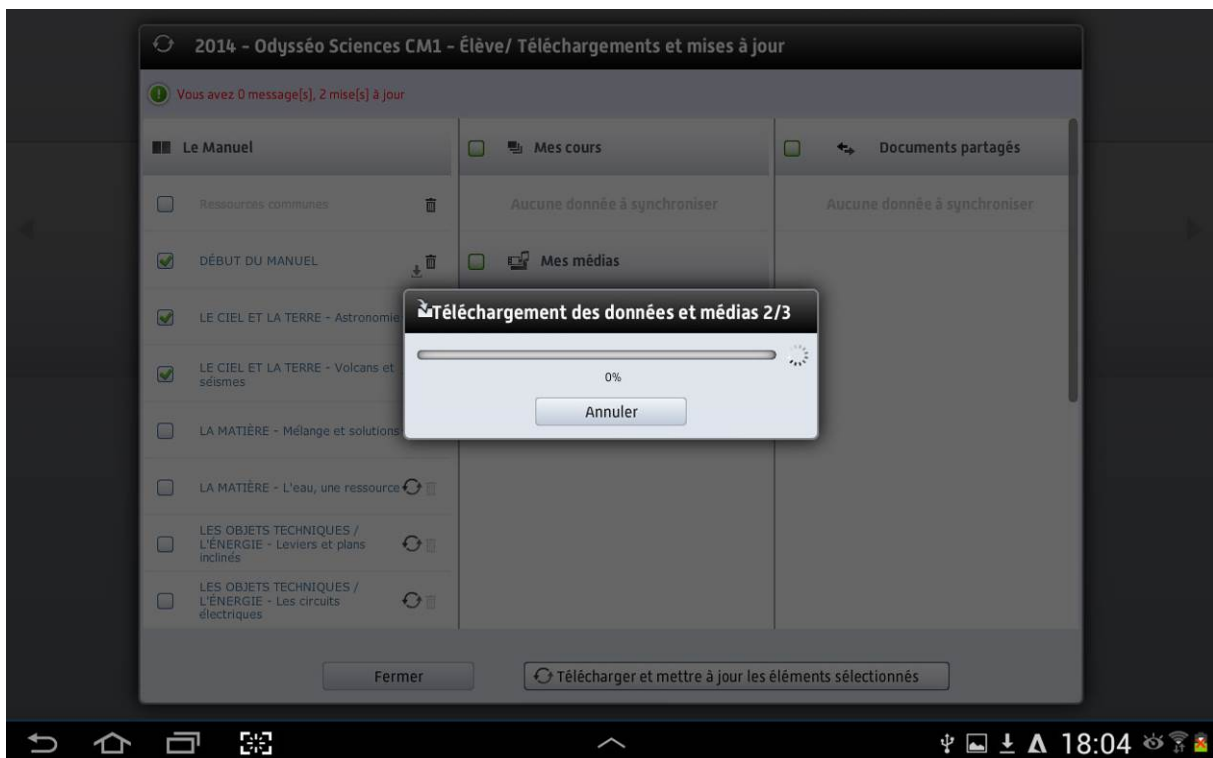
2014 - Odysséo Sciences CM1 - Élève/ Téléchargements et mises à jour

Vous avez 0 message[s], 2 mise[s] à jour

Le Manuel

Ressources communes

DÉBUT DU MANUEL

LE CIEL ET LA TERRE - Astronomie

LE CIEL ET LA TERRE - Volcans et séismes

LA MATIÈRE - Mélange et solutions

LA MATIÈRE - L'eau, une ressource

LES OBJETS TECHNIQUES / L'ÉNERGIE - Leviers et plans inclinés

LES OBJETS TECHNIQUES / L'ÉNERGIE - Les circuits électriques

Mes cours

Aucune donnée à synchroniser

Mes médias

Documents partagés

Aucune donnée à synchroniser

Téléchargement des données et médias 2/3

0%

Annuler

Fermer

Télécharger et mettre à jour les éléments sélectionnés

18:04